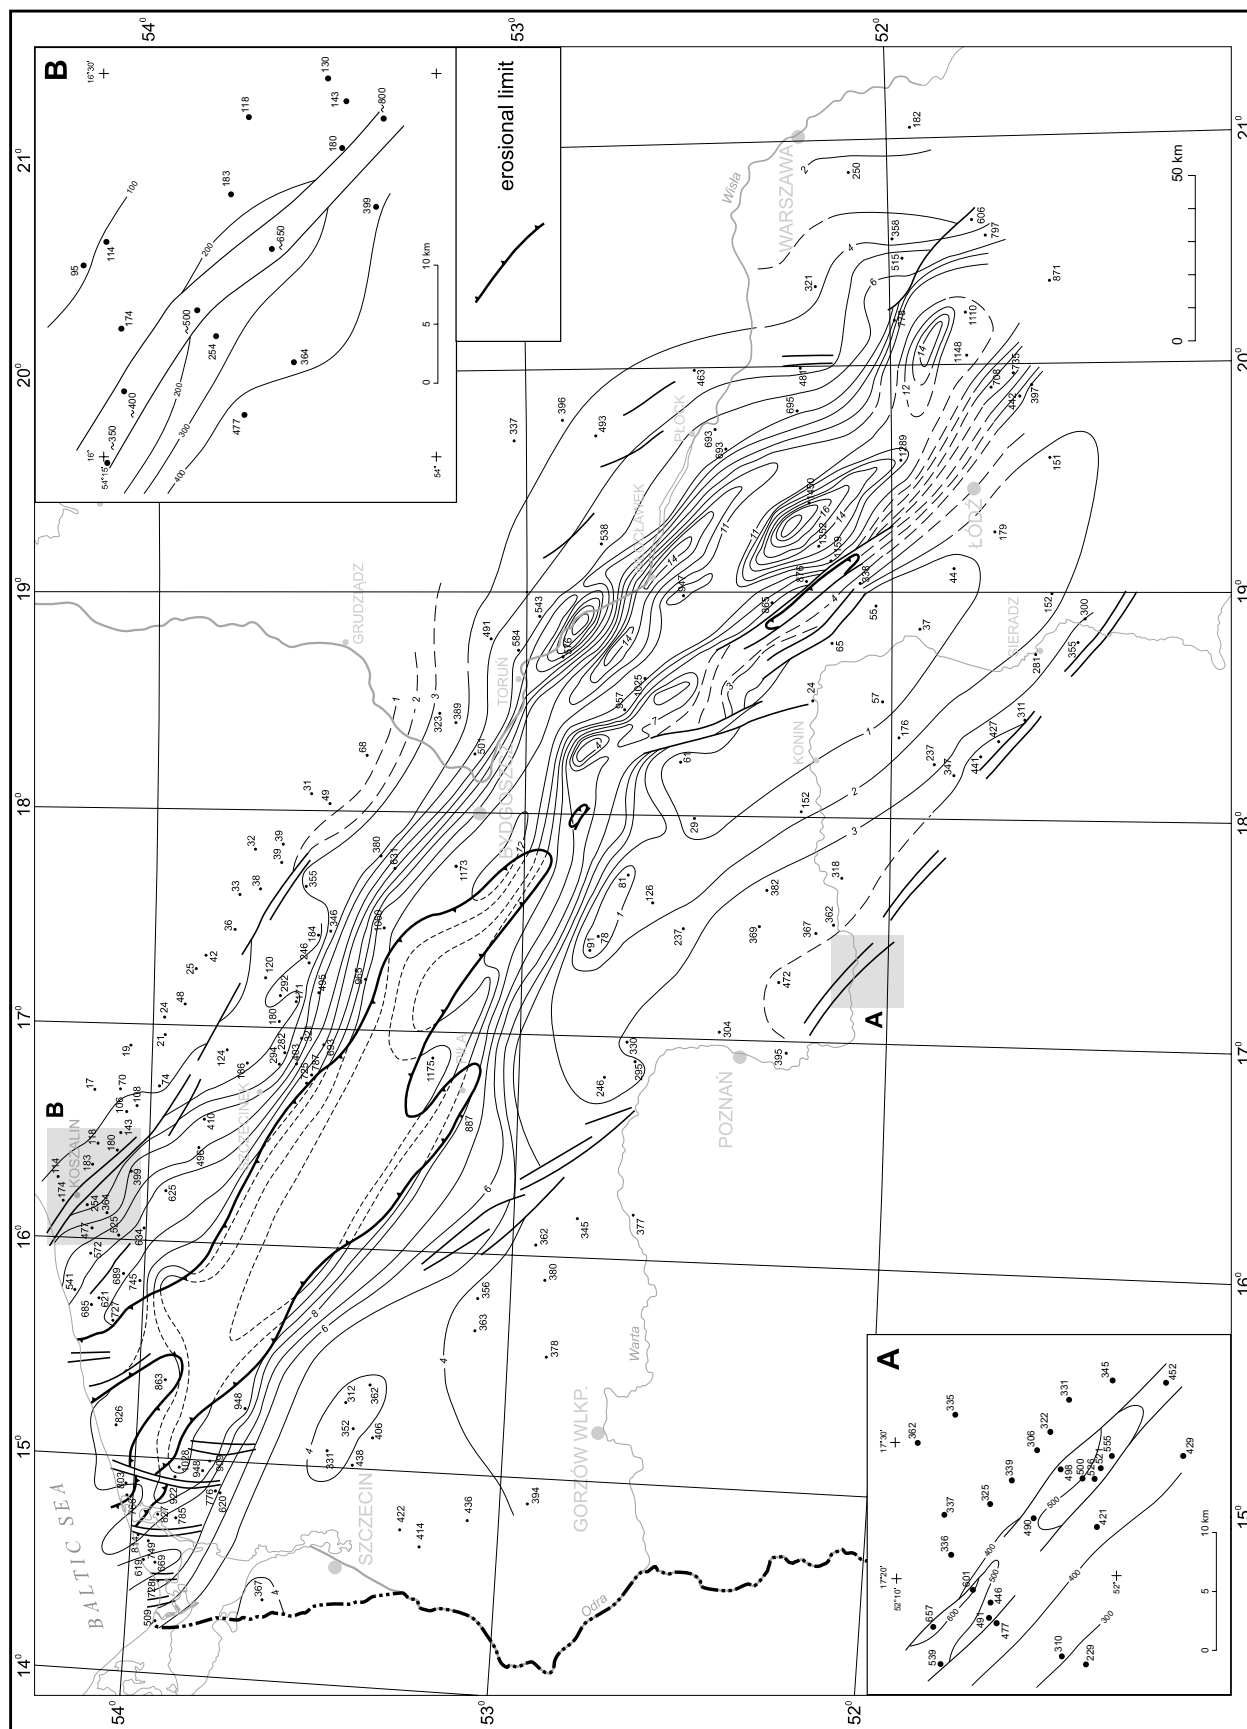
$54^0$
$53^0$
$52^0$
$14^0$
$15^0$
$16^0$
$17^0$
$18^0$
$19^0$
$20^0$
$21^0$

B
erosional limit

BALTIC SEA
KOSZALIN
SZCZECINEK
SZCZECIN
GORZÓW WLKP.
POZNAŃ
PIŁA
BYDGOSZCZ
TORUŃ
GRUDZIĄDZ
WŁOCŁAWEK
PŁOCK
WARSZAWA
KONIN
ŁÓDŹ
SIERADZ
Wisła
Warta
Odra

B
A

50 km

A
$17°20'$
$17°30'$
$52°10'$
$52°$
10 km

B
$16°$
$16°30'$
$54°15'$
$54°$
10 km